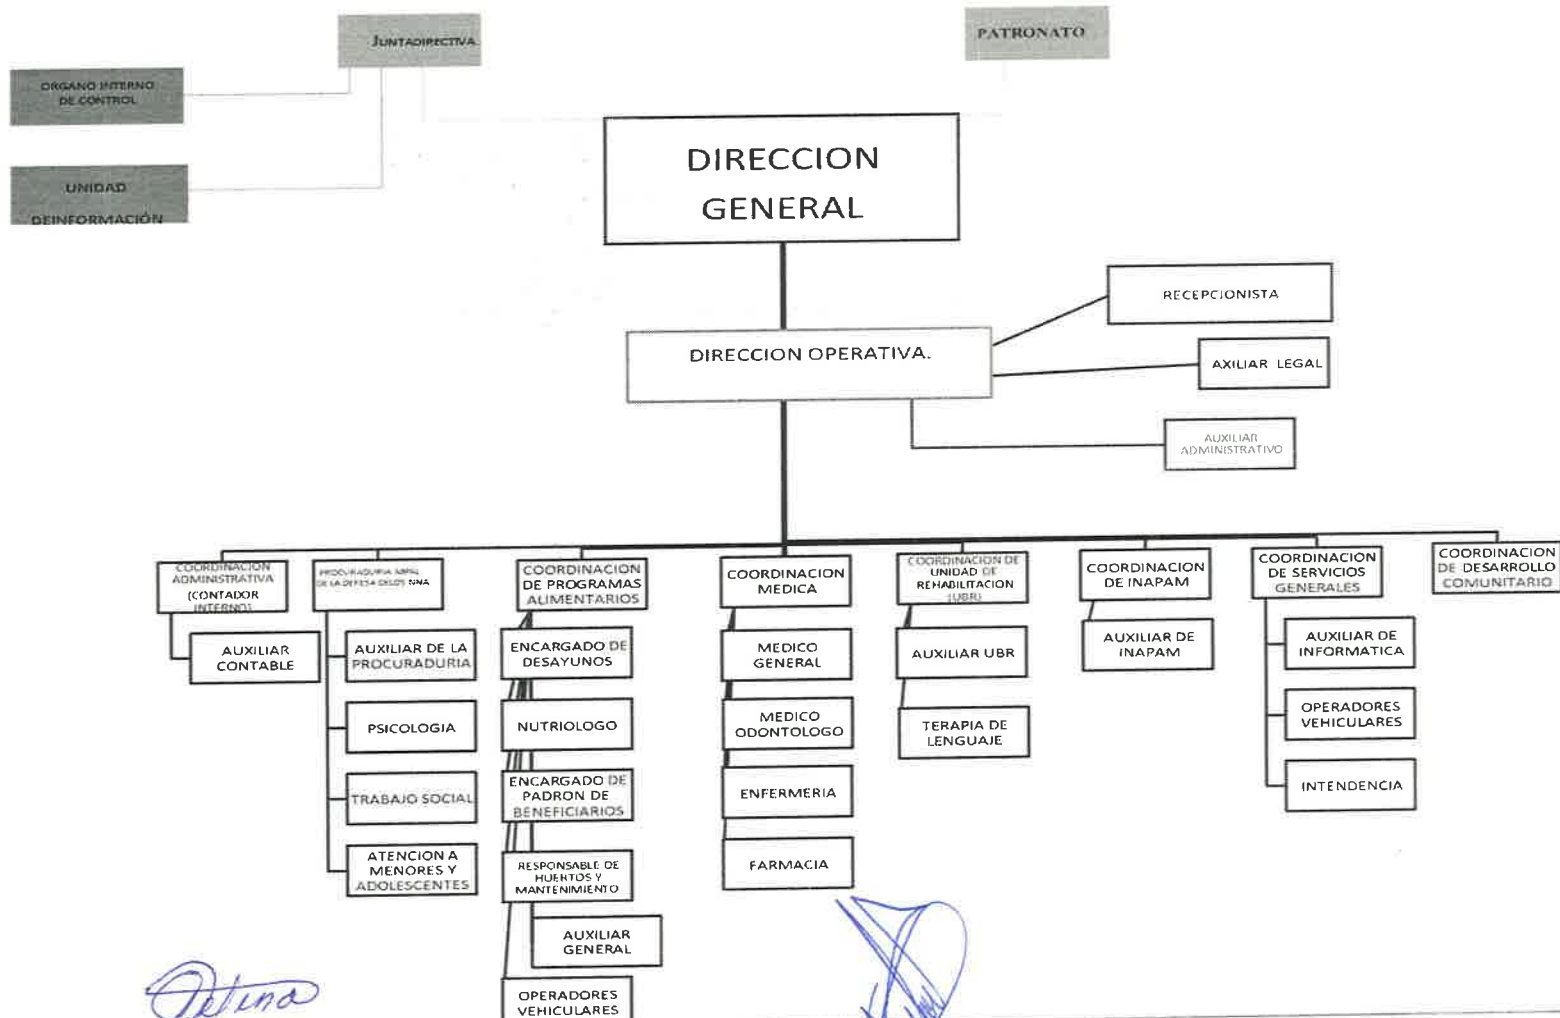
JUNTADIRECTIVA

PATRONATO

ORGANO INTERNO DE CONTROL

UNIDAD DEINFORMACIÓN

DIRECCION GENERAL

RECEPCIONISTA

DIRECCION OPERATIVA.

AXILIAR LEGAL

AUXILIAR ADMINISTRATIVO

COORDINACION ADMINISTRATIVA (CONTADOR INTERNO)

AUXILIAR CONTABLE

PROCURADURIA MPAL DE LA DEFESA DELOS NNA

AUXILIAR DE LA PROCURADURIA

PSICOLOGIA

TRABAJO SOCIAL

ATENCION A MENORES Y ADOLESCENTES

COORDINACION DE PROGRAMAS ALIMENTARIOS

ENCARGADO DE DESAYUNOS

NUTRIOLOGO

ENCARGADO DE PADRON DE BENEFICIARIOS

RESPONSABLE DE HUERTOS Y MANTENIMIENTO

AUXILIAR GENERAL

OPERADORES VEHICULARES

COORDINACION MEDICA

MEDICO GENERAL

MEDICO ODONTOLOGO

ENFERMERIA

FARMACIA

COORDINACION DE UNIDAD DE REHABILITACION (UBR)

AUXILIAR UBR

TERAPIA DE LENGUAJE

COORDINACION DE INAPAM

AUXILIAR DE INAPAM

COORDINACION DE SERVICIOS GENERALES

AUXILIAR DE INFORMATICA

OPERADORES VEHICULARES

INTENDENCIA

COORDINACION DE DESARROLLO COMUNITARIO

Oelina